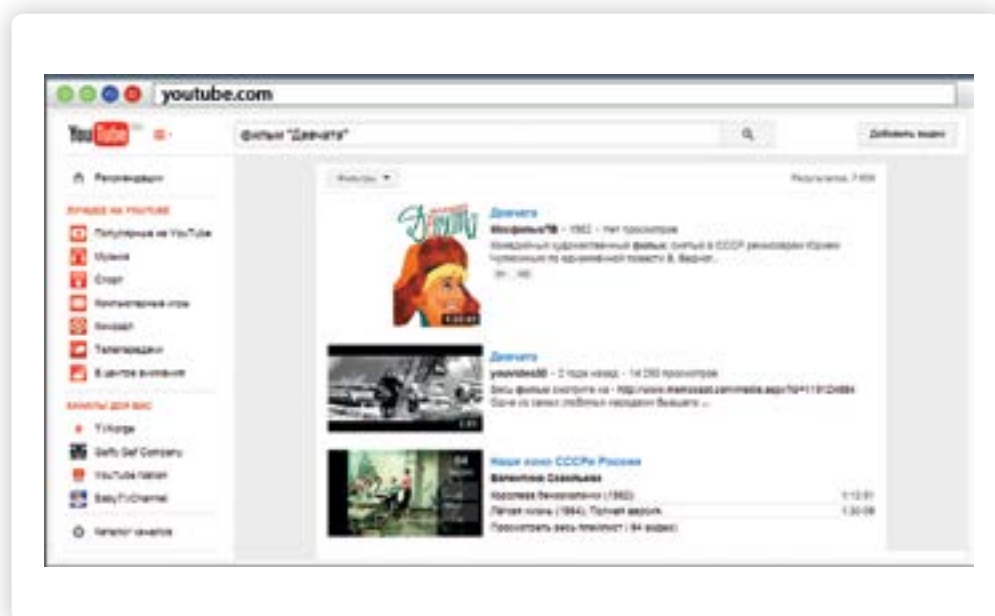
youtube.com

You Tube

фильм "Девчата"

Добавить видео

Рекомендации

ЛУЧШЕЕ НА YOUTUBE

Популярное на YouTube

Музыка

Спорт

Компьютерные игры

Кинозал

Телепередачи

В центре внимания

КАНАЛЫ ДЛЯ ВАС

TVforge

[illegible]

YouTube Nation

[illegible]

Каталог каналов

Фильтры

Результатов: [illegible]

Девчата

Мосфильм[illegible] · 1962 · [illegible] просмотров

Комедийный художественный фильм, снятый в СССР режиссером Юрием Чулюкиным по одноименной повести Б. Бедного ...

Девчата

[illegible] · 2 года назад · 14 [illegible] просмотров

Весь фильм смотрите на - http://www.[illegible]

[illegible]

Наше кино СССРи России

Валентина Савельева

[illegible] (1962) 1:12:51

Легкая жизнь (1964). Полная версия. 1:30:08

Просмотреть весь плейлист (84 видео)